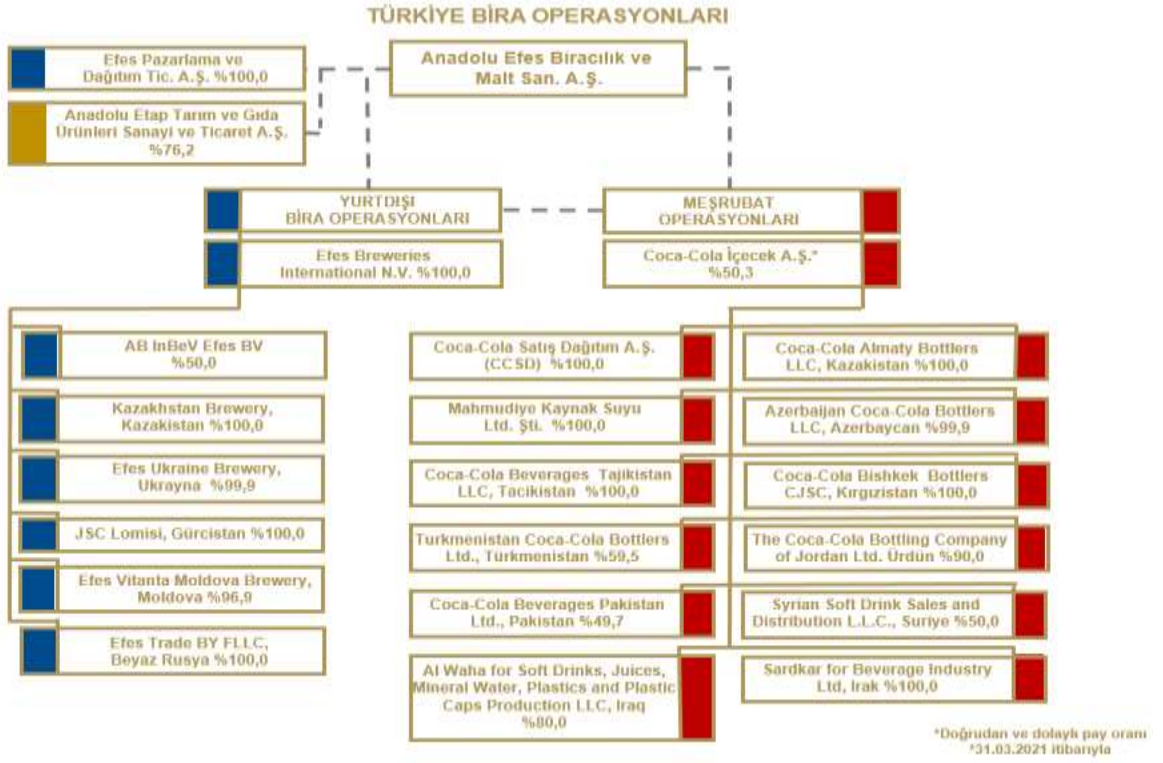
TÜRKİYE BİRA OPERASYONLARI

Anadolu Efes Biracılık ve Malt San. A.Ş.

Efes Pazarlama ve Dağıtım Tic. A.Ş. %100,0

Anadolu Etap Tarım ve Gıda Ürünleri Sanayi ve Ticaret A.Ş. %76,2

YURTDIŞI BİRA OPERASYONLARI

MEŞRUBAT OPERASYONLARI

Efes Breweries International N.V. %100,0

Coca-Cola İçecek A.Ş.* %50,3

AB InBeV Efes BV %50,0

Kazakhstan Brewery, Kazakistan %100,0

Efes Ukraine Brewery, Ukrayna %99,9

JSC Lomisi, Gürcistan %100,0

Efes Vitanta Moldova Brewery, Moldova %96,9

Efes Trade BY FLLC, Beyaz Rusya %100,0

Coca-Cola Satış Dağıtım A.Ş. (CCSD) %100,0

Mahmudiye Kaynak Suyu Ltd. Şti. %100,0

Coca-Cola Beverages Tajikistan LLC, Tacikistan %100,0

Turkmenistan Coca-Cola Bottlers Ltd., Türkmenistan %59,5

Coca-Cola Beverages Pakistan Ltd., Pakistan %49,7

Al Waha for Soft Drinks, Juices, Mineral Water, Plastics and Plastic Caps Production LLC, Iraq %80,0

Coca-Cola Almaty Bottlers LLC, Kazakistan %100,0

Azerbaijan Coca-Cola Bottlers LLC, Azerbaycan %99,9

Coca-Cola Bishkek Bottlers CJSC, Kırgızistan %100,0

The Coca-Cola Bottling Company of Jordan Ltd. Ürdün %90,0

Syrian Soft Drink Sales and Distribution L.L.C., Suriye %50,0

Sardkar for Beverage Industry Ltd, Irak %100,0

*Doğrudan ve dolaylı pay oranı
*31.03.2021 itibarıyla